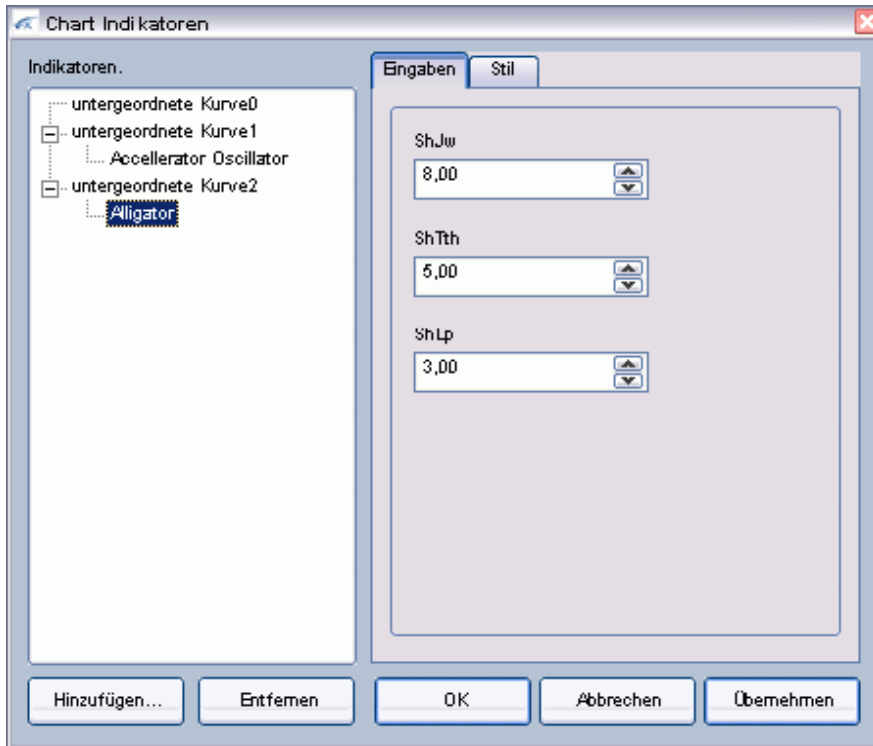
Chart Indikatoren

Indikatoren.

untergeordnete Kurve0
untergeordnete Kurve1
Accellerator Oscillator
untergeordnete Kurve2
Alligator

Eingaben | Stil

ShJw
8,00

ShTth
5,00

ShLp
3,00

Hinzufügen... | Entfernen | OK | Abbrechen | Übernehmen